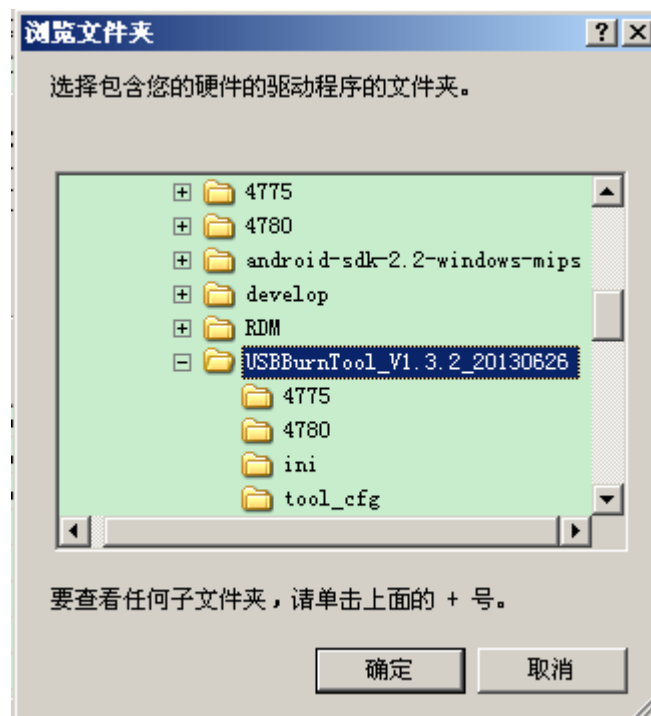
浏览文件夹

?

选择包含您的硬件的驱动程序的文件夹。

4775
4780
android-sdk-2.2-windows-mips
develop
RDM
USBBurnTool_V1.3.2_20130626
4775
4780
ini
tool_cfg

要查看任何子文件夹，请单击上面的 + 号。

确定

取消